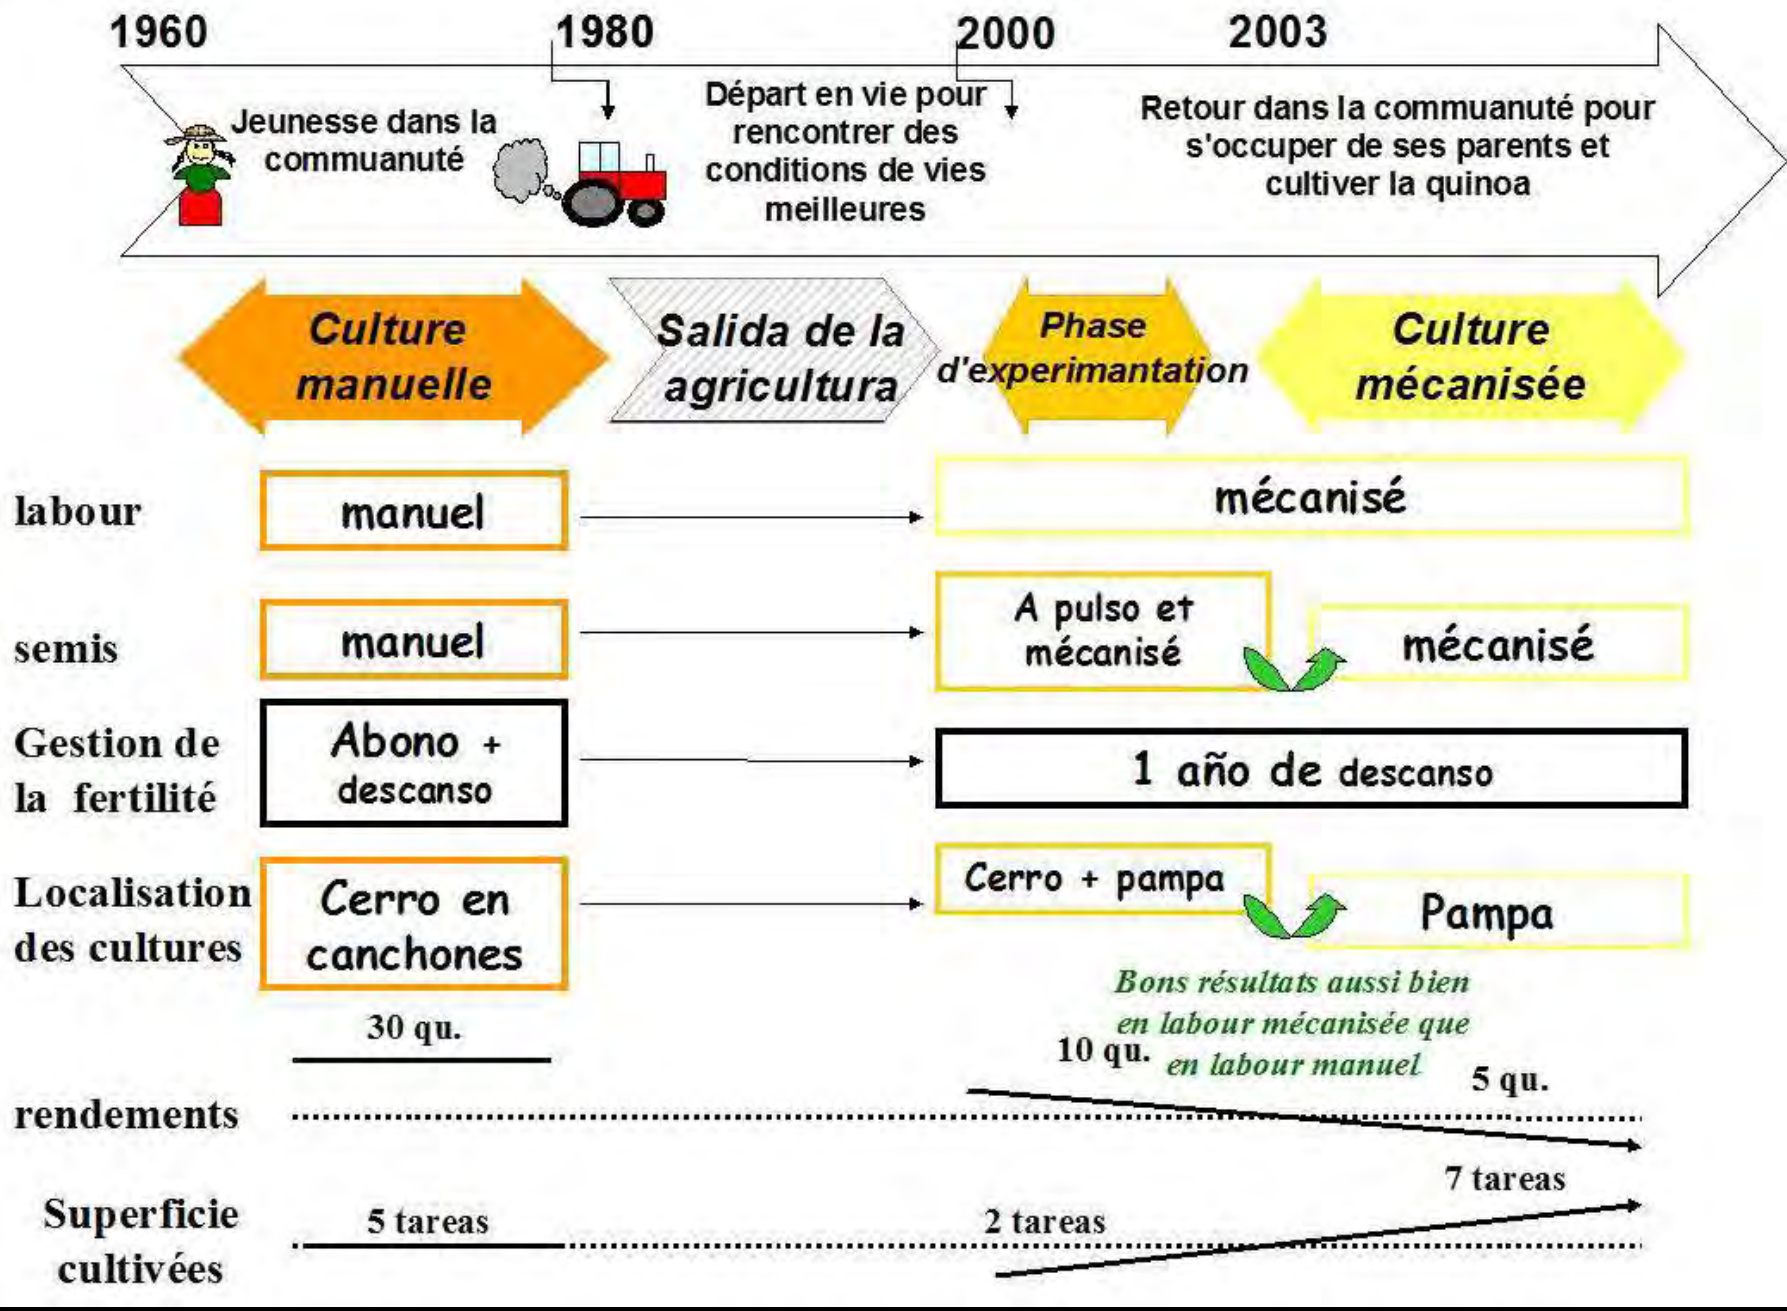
1960
1980
2000
2003

Jeunesse dans la communauté

Départ en vie pour rencontrer des conditions de vies meilleures

Retour dans la communauté pour s'occuper de ses parents et cultiver la quinoa

Culture manuelle

Salida de la agricultura

Phase d'experimantation

Culture mécanisée

labour
manuel
mécanisé

semis
manuel
A pulso et mécanisé
mécanisé

Gestion de la fertilité
Abono + descanso
1 año de descanso

Localisation des cultures
Cerro en canchones
Cerro + pampa
Pampa

Bons résultats aussi bien en labour mécanisée que en labour manuel

30 qu.
10 qu.
5 qu.
rendements

7 tareas
Superficie cultivées
5 tareas
2 tareas